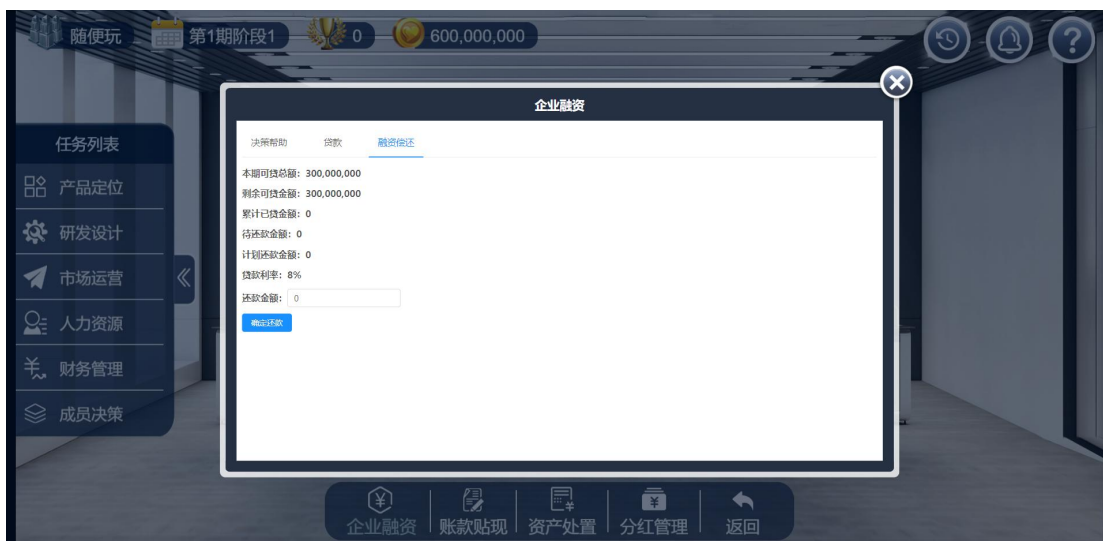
随便玩 第1期阶段1 0 600,000,000

企业融资

决策帮助 贷款 融资偿还

本期可贷总额：300,000,000
剩余可贷金额：300,000,000
累计已贷金额：0
待还款金额：0
计划还款金额：0
贷款利率：8%
还款金额：0

确定还款

任务列表
产品定位
研发设计
市场运营
人力资源
财务管理
成员决策

企业融资 账款贴现 资产处置 分红管理 返回